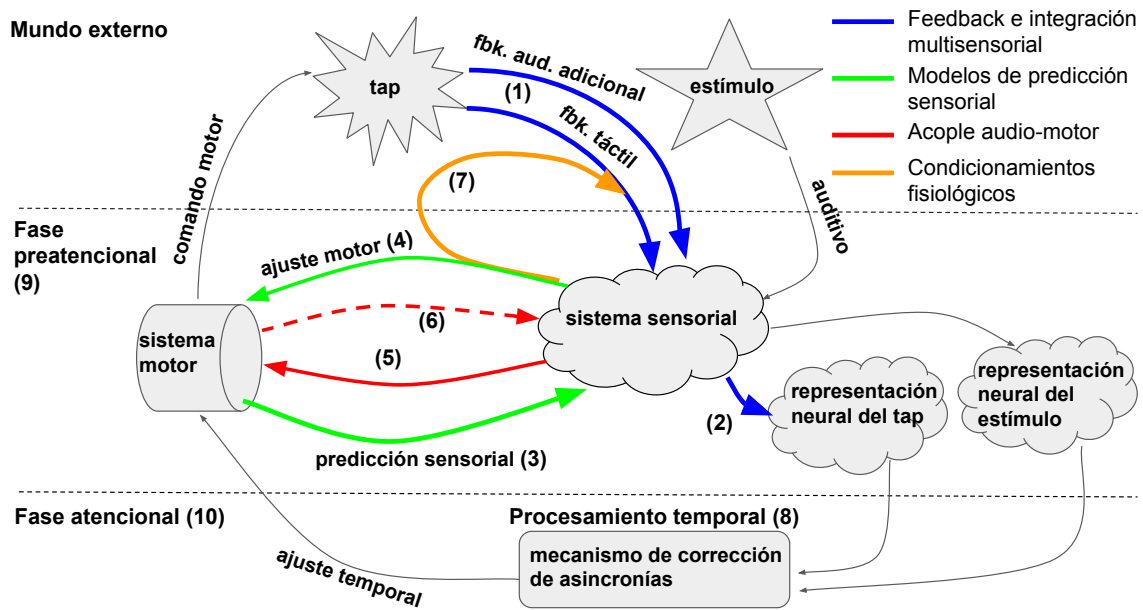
Mundo externo

Feedback e integración multisensorial
Modelos de predicción sensorial
Acople audio-motor
Condicionamientos fisiológicos

tap
fbk. aud. adicional
(1)
fbk. táctil
estímulo
comando motor
(7)
auditivo

Fase preatencional (9)

ajuste motor (4)
sistema motor
(6)
sistema sensorial
(5)
(2)
representación neural del tap
representación neural del estímulo
predicción sensorial (3)

Fase atencional (10)

Procesamiento temporal (8)
ajuste temporal
mecanismo de corrección de asincronías